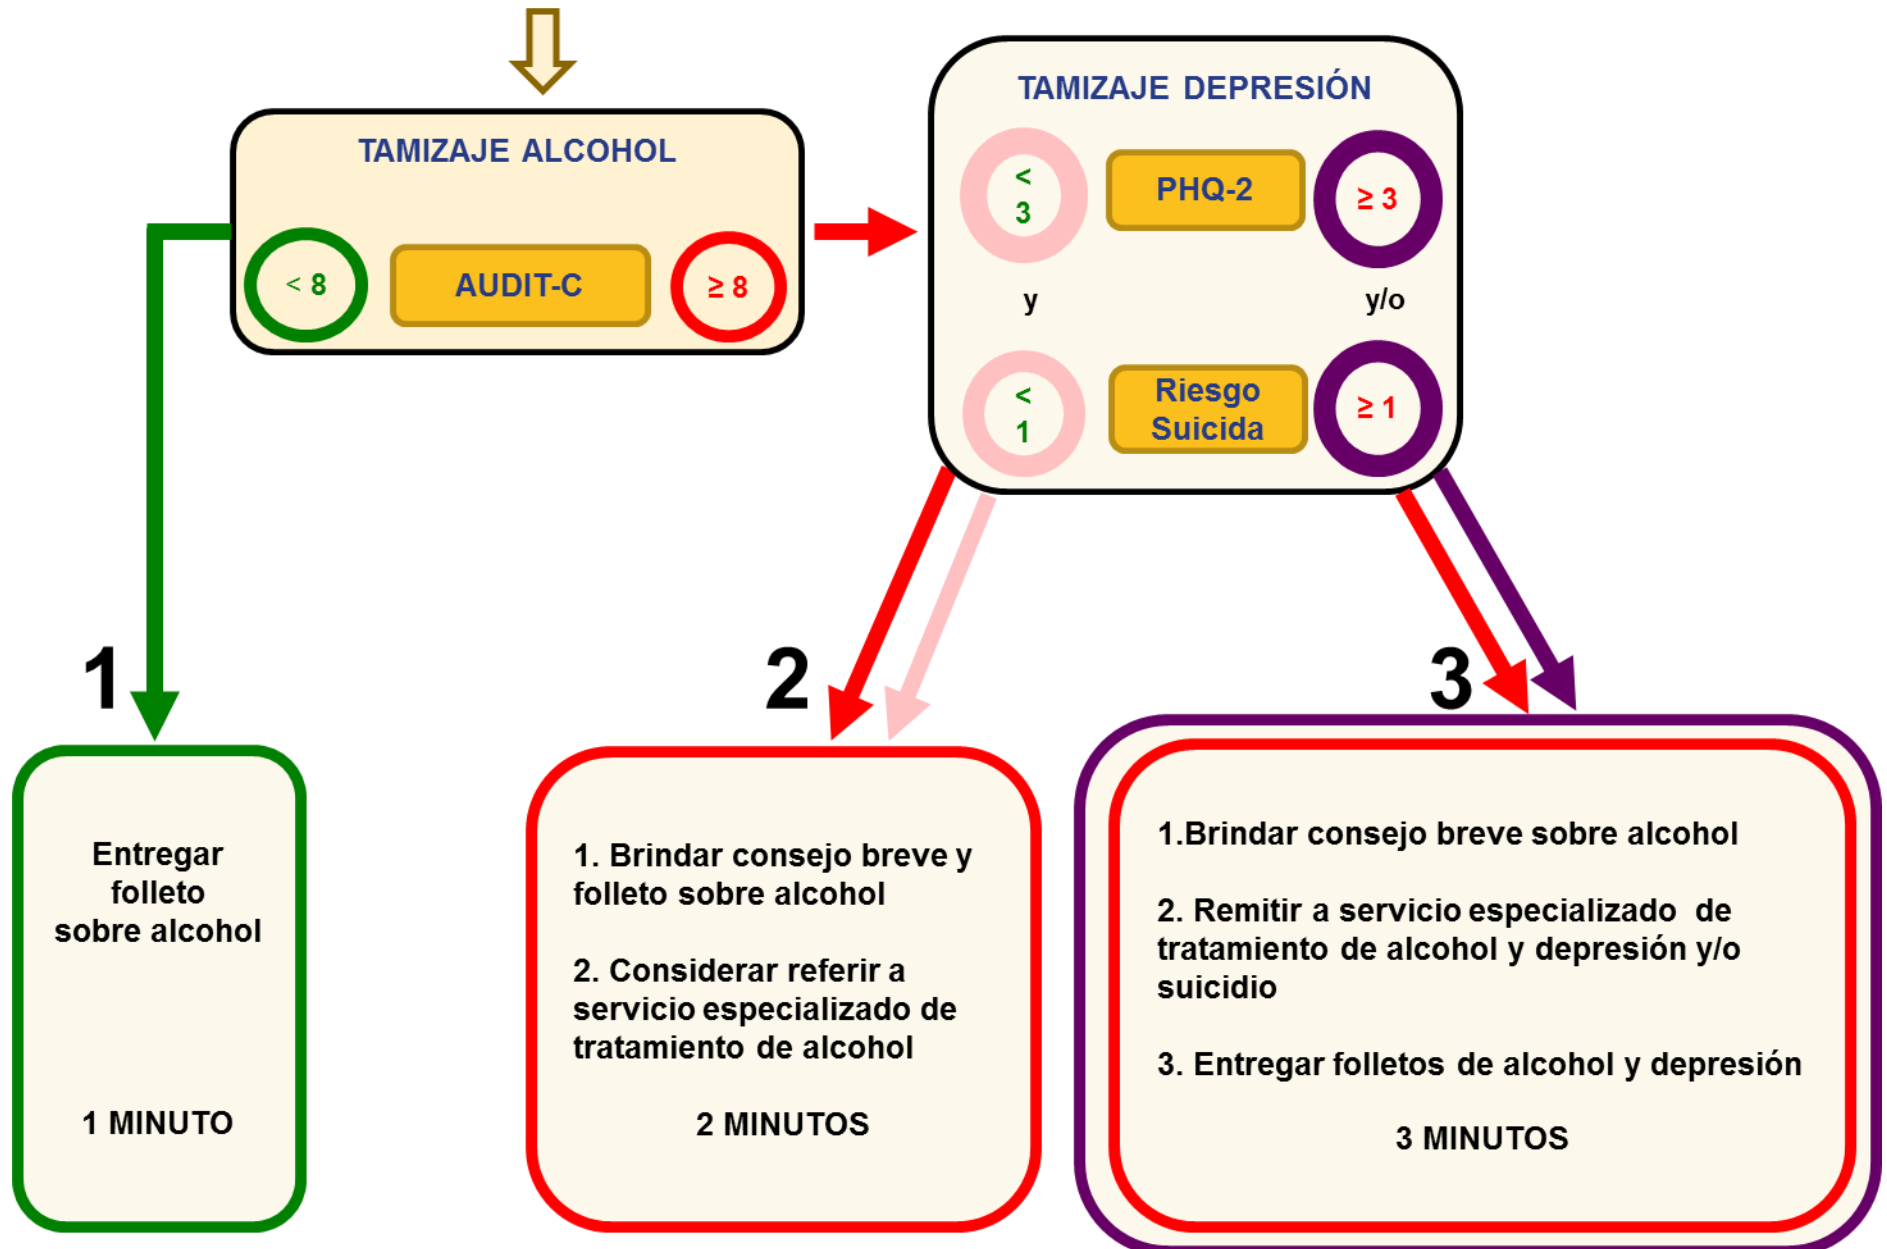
TAMIZAJE ALCOHOL

< 8

AUDIT-C

≥ 8

TAMIZAJE DEPRESIÓN

< 3

PHQ-2

≥ 3

y

y/o

< 1

Riesgo Suicida

≥ 1

1

Entregar folleto sobre alcohol

1 MINUTO

2

1. Brindar consejo breve y folleto sobre alcohol

2. Considerar referir a servicio especializado de tratamiento de alcohol

2 MINUTOS

3

1.Brindar consejo breve sobre alcohol

2. Remitir a servicio especializado de tratamiento de alcohol y depresión y/o suicidio

3. Entregar folletos de alcohol y depresión

3 MINUTOS